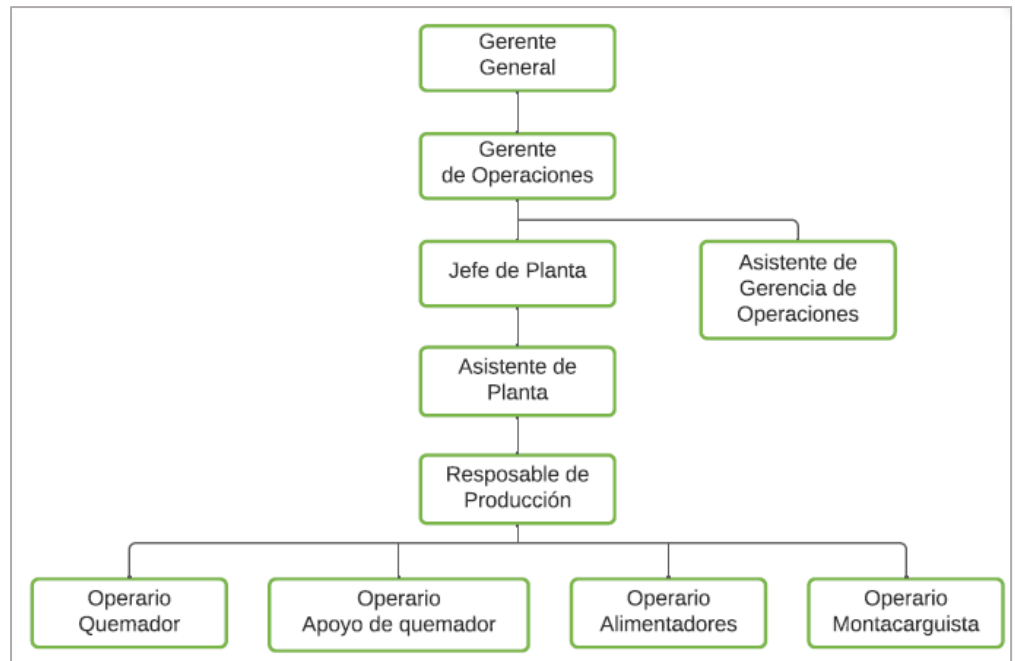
Gerente General

Gerente de Operaciones

Jefe de Planta

Asistente de Gerencia de Operaciones

Asistente de Planta

Resposable de Producción

Operario Quemador

Operario Apoyo de quemador

Operario Alimentadores

Operario Montacarguista